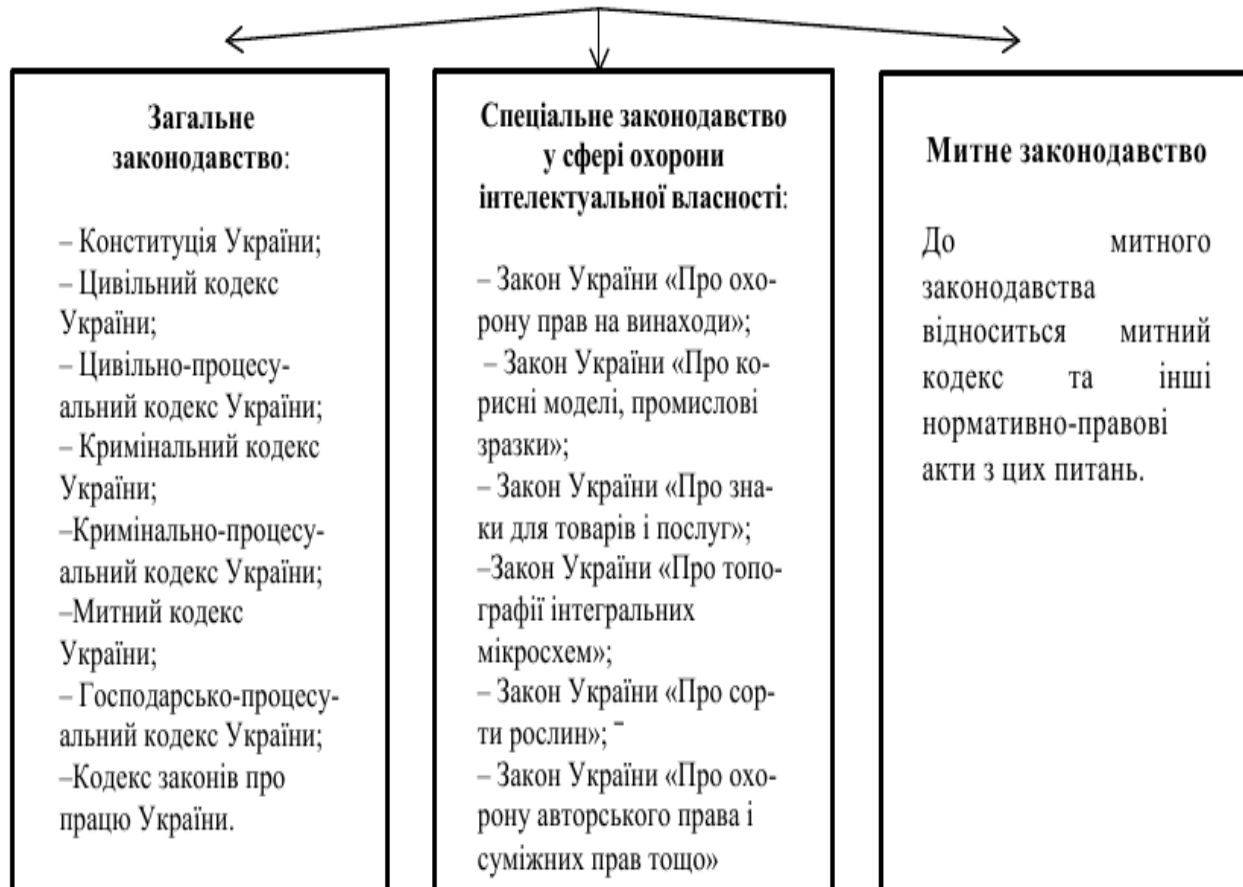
**Загальне законодавство**:

– Конституція України;
– Цивільний кодекс України;
– Цивільно-процесуальний кодекс України;
– Кримінальний кодекс України;
–Кримінально-процесуальний кодекс України;
–Митний кодекс України;
– Господарсько-процесуальний кодекс України;
–Кодекс законів про працю України.

**Спеціальне законодавство у сфері охорони інтелектуальної власності**:

– Закон України «Про охорону прав на винаходи»;
– Закон України «Про корисні моделі, промислові зразки»;
– Закон України «Про знаки для товарів і послуг»;
–Закон України «Про топографії інтегральних мікросхем»;
– Закон України «Про сорти рослин»; ‾
– Закон України «Про охорону авторського права і суміжних прав тощо»

**Митне законодавство**

До митного законодавства відноситься митний кодекс та інші нормативно-правові акти з цих питань.